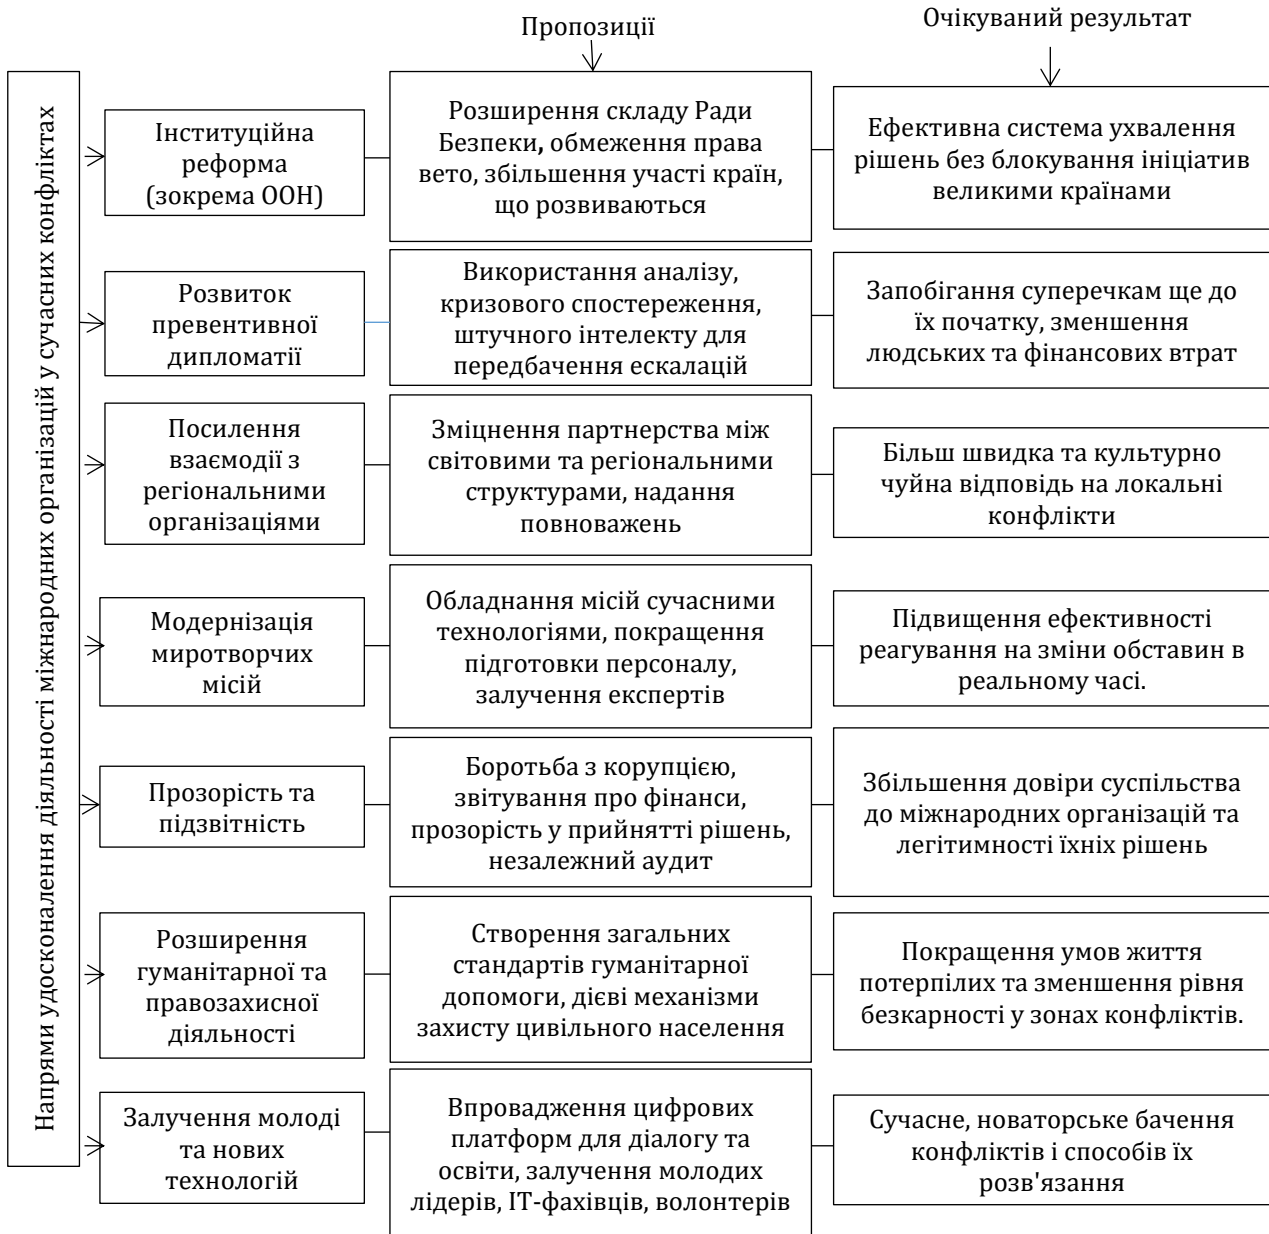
Пропозиції

Очікуваний результат

Напрями удосконалення діяльності міжнародних організацій у сучасних конфліктах

Інституційна реформа (зокрема ООН)

Розширення складу Ради Безпеки, обмеження права вето, збільшення участі країн, що розвиваються

Ефективна система ухвалення рішень без блокування ініціатив великими країнами

Розвиток превентивної дипломатії

Використання аналізу, кризового спостереження, штучного інтелекту для передбачення ескалацій

Запобігання суперечкам ще до їх початку, зменшення людських та фінансових втрат

Посилення взаємодії з регіональними організаціями

Зміцнення партнерства між світовими та регіональними структурами, надання повноважень

Більш швидка та культурно чуйна відповідь на локальні конфлікти

Модернізація миротворчих місій

Обладнання місій сучасними технологіями, покращення підготовки персоналу, залучення експертів

Підвищення ефективності реагування на зміни обставин в реальному часі.

Прозорість та підзвітність

Боротьба з корупцією, звітування про фінанси, прозорість у прийнятті рішень, незалежний аудит

Збільшення довіри суспільства до міжнародних організацій та легітимності їхніх рішень

Розширення гуманітарної та правозахисної діяльності

Створення загальних стандартів гуманітарної допомоги, дієві механізми захисту цивільного населення

Покращення умов життя потерпілих та зменшення рівня безкарності у зонах конфліктів.

Залучення молоді та нових технологій

Впровадження цифрових платформ для діалогу та освіти, залучення молодих лідерів, IT-фахівців, волонтерів

Сучасне, новаторське бачення конфліктів і способів їх розв'язання